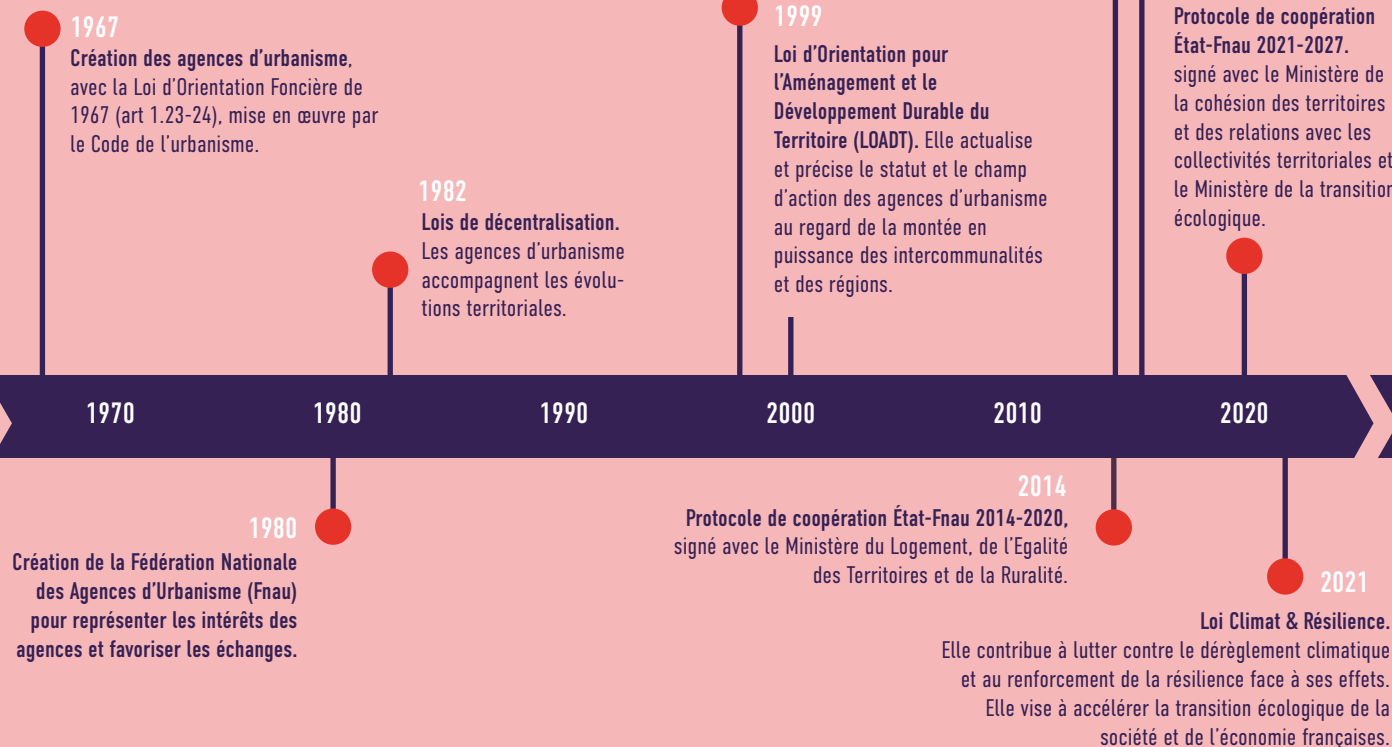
1967
Création des agences d'urbanisme, avec la Loi d'Orientation Foncière de 1967 (art 1.23-24), mise en œuvre par le Code de l'urbanisme.

1982
Lois de décentralisation. Les agences d'urbanisme accompagnent les évolutions territoriales.

1999
Loi d'Orientation pour l'Aménagement et le Développement Durable du Territoire (LOADT). Elle actualise et précise le statut et le champ d'action des agences d'urbanisme au regard de la montée en puissance des intercommunalités et des régions.

Protocole de coopération État-Fnau 2021-2027. signé avec le Ministère de la cohésion des territoires et des relations avec les collectivités territoriales et le Ministère de la transition écologique.

1970 1980 1990 2000 2010 2020

1980
Création de la Fédération Nationale des Agences d'Urbanisme (Fnau) pour représenter les intérêts des agences et favoriser les échanges.

2014
Protocole de coopération État-Fnau 2014-2020, signé avec le Ministère du Logement, de l'Egalité des Territoires et de la Ruralité.

2021
Loi Climat & Résilience.
Elle contribue à lutter contre le dérèglement climatique et au renforcement de la résilience face à ses effets. Elle vise à accélérer la transition écologique de la société et de l'économie françaises.